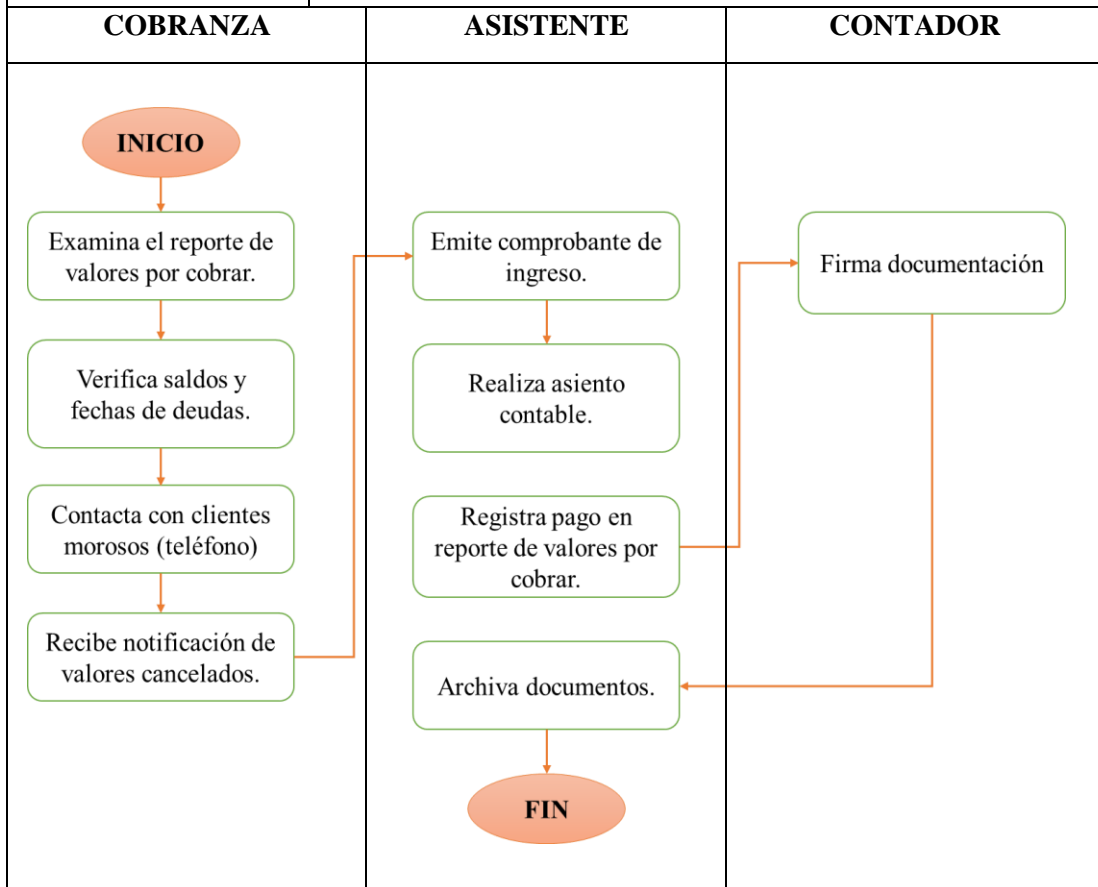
COBRANZA

INICIO

Examina el reporte de valores por cobrar.

Verifica saldos y fechas de deudas.

Contacta con clientes morosos (teléfono)

Recibe notificación de valores cancelados.

ASISTENTE

Emite comprobante de ingreso.

Realiza asiento contable.

Registra pago en reporte de valores por cobrar.

Archiva documentos.

FIN

CONTADOR

Firma documentación